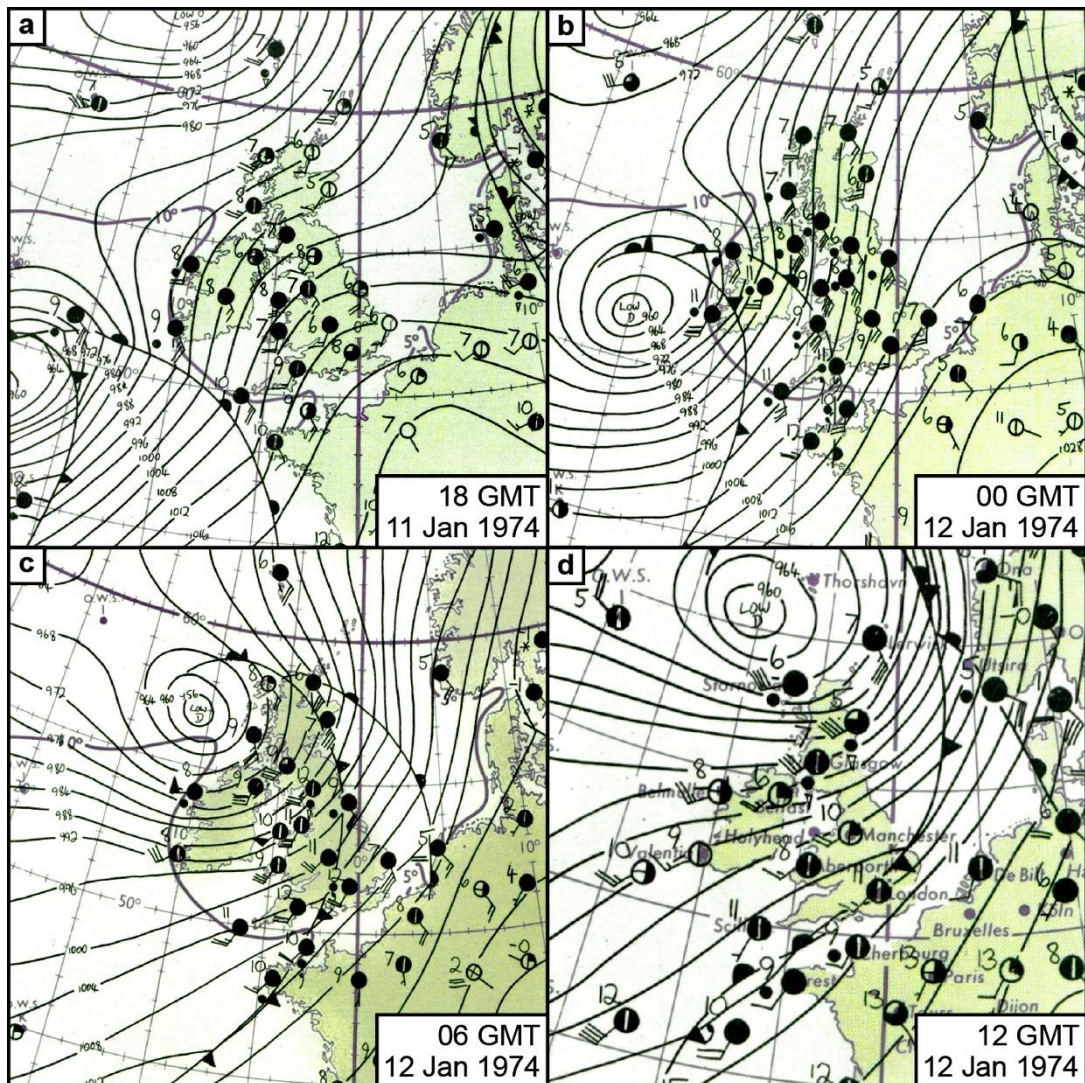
a

LOW
956
960
964
968
972
976
980
10°
O.W.S.
9
960
964
968
972
976
984
988
992
996
1000
1004
1008
1012
1016
5°
10°
7
8
6
5
10
12

18 GMT
11 Jan 1974

b

964
968
972
60°
10°
LOW
D
960
964
968
972
976
980
984
988
992
996
1000
1004
1008
1012
1016
O.W.S.
11
12
5°
1028
6
4

00 GMT
12 Jan 1974

c

O.W.S.
60°
968
972
964
960
956
LOW
D
976
10°
980
984
988
992
996
50°
1000
1004
1008
O.W.S.
10
11
13
5°
10°
7
2

06 GMT
12 Jan 1974

d

O.W.S.
964
960
LOW
D
Thorshavn
Lerwick
Utsira
Oslo
Stornoway
Glasgow
Belmullet
Belfast
Holyhead
Manchester
Valentia
Aberporth
London
De Bilt
Bruxelles
Köln
Scilly
Cherbourg
Paris
Brest
Dijon
Tours
10
11
12
13
5
6
7
8
9

12 GMT
12 Jan 1974